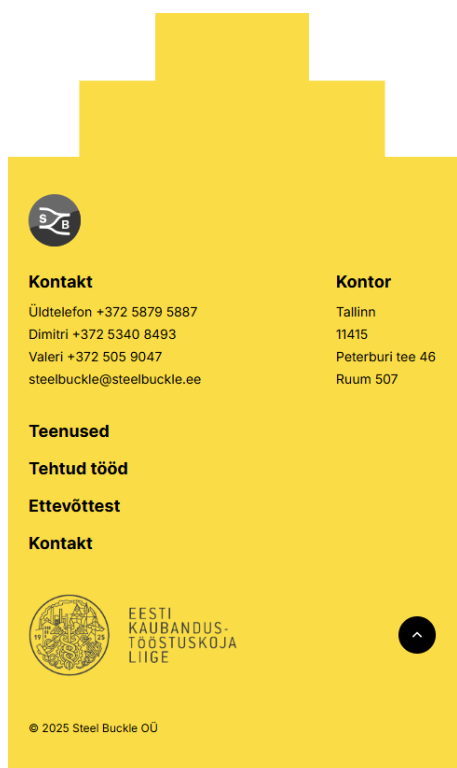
S B

Kontakt

Üldtelefon +372 5879 5887
Dimitri +372 5340 8493
Valeri +372 505 9047
steelbuckle@steelbuckle.ee

Kontor

Tallinn
11415
Peterburi tee 46
Ruum 507

Teenused

Tehtud tööd

Ettevõttest

Kontakt

19 25

EESTI KAUBANDUS-TÖÖSTUSKOJA LIIGE

© 2025 Steel Buckle OÜ